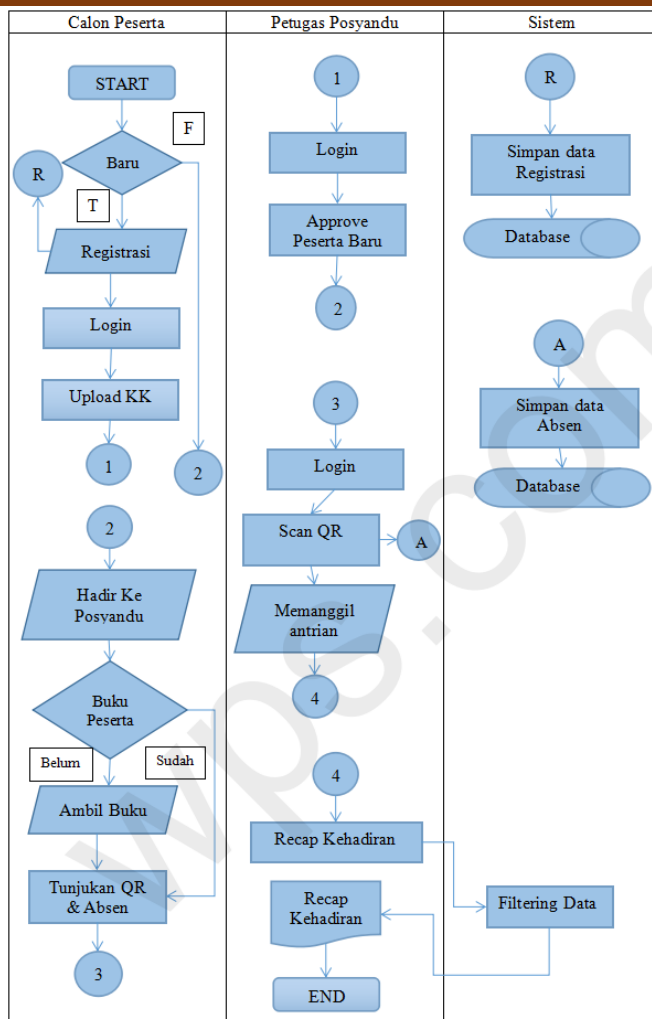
| Calon Peserta | Petugas Posyandu | Sistem |
|---|---|---|

START

F

Baru

R

T

Registrasi

Login

Upload KK

1

2

2

Hadir Ke Posyandu

Buku Peserta

Belum

Sudah

Ambil Buku

Tunjukan QR & Absen

3

1

Login

Approve Peserta Baru

2

3

Login

Scan QR

A

Memanggil antrian

4

4

Recap Kehadiran

Recap Kehadiran

END

R

Simpan data Registrasi

Database

A

Simpan data Absen

Database

Filtering Data

wps.com